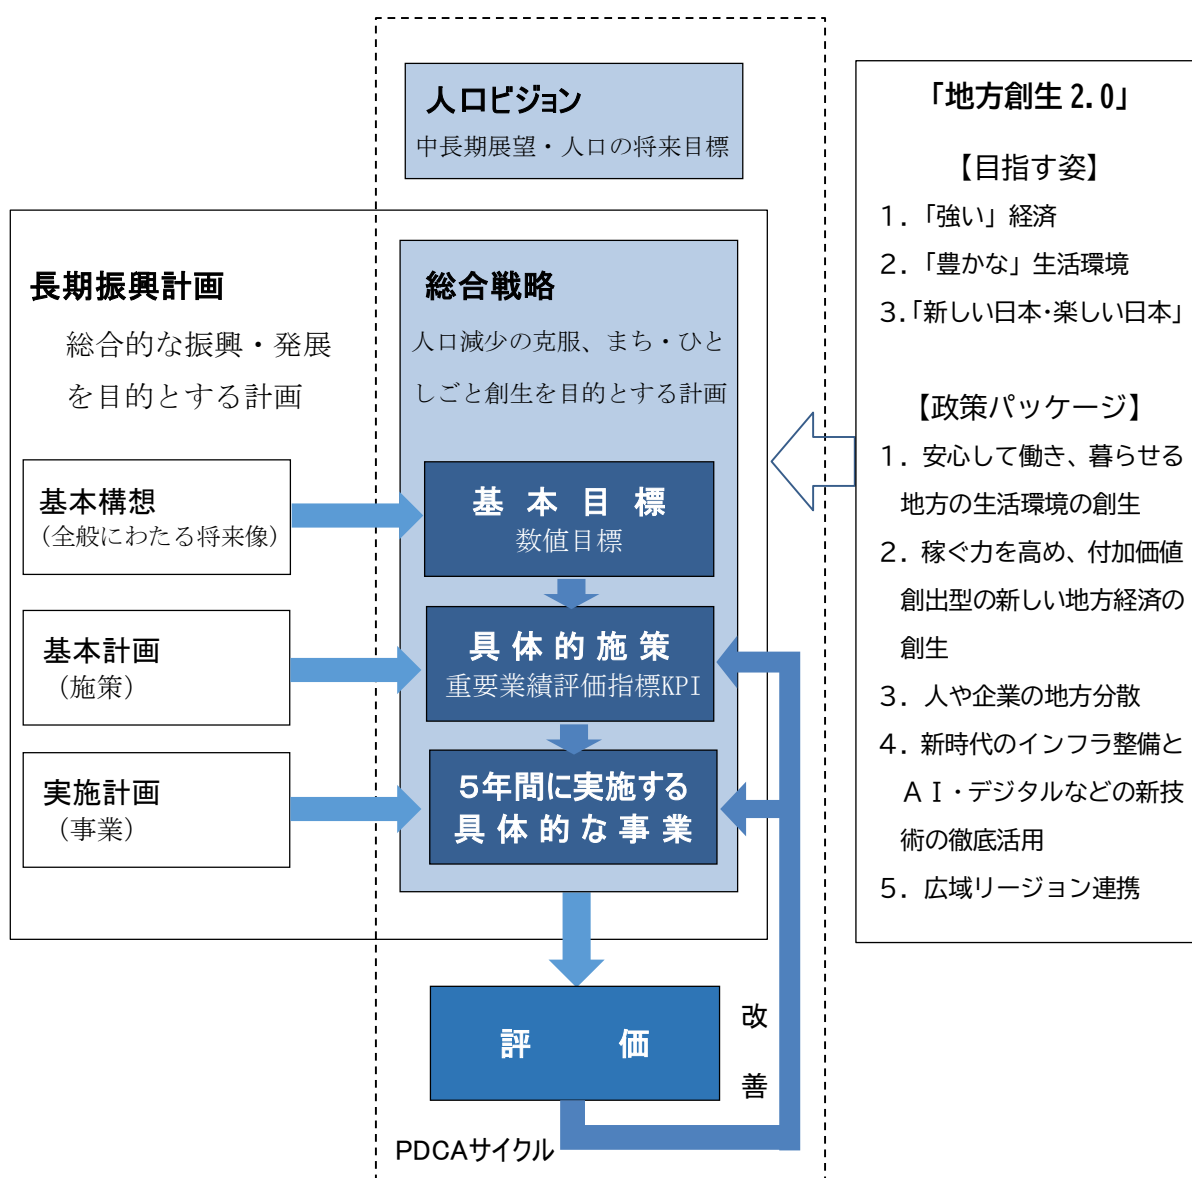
人口ビジョン
中長期展望・人口の将来目標

長期振興計画
総合的な振興・発展を目的とする計画

総合戦略
人口減少の克服、まち・ひとしごと創生を目的とする計画

基本構想
（全般にわたる将来像）

基本目標
数値目標

基本計画
（施策）

具体的施策
重要業績評価指標KPI

実施計画
（事業）

5年間に実施する
具体的な事業

評価

改善

PDCAサイクル

「地方創生 2.0」

【目指す姿】
1.「強い」経済
2.「豊かな」生活環境
3.「新しい日本･楽しい日本」

【政策パッケージ】
1. 安心して働き、暮らせる地方の生活環境の創生
2. 稼ぐ力を高め、付加価値創出型の新しい地方経済の創生
3. 人や企業の地方分散
4. 新時代のインフラ整備とＡＩ・デジタルなどの新技術の徹底活用
5. 広域リージョン連携